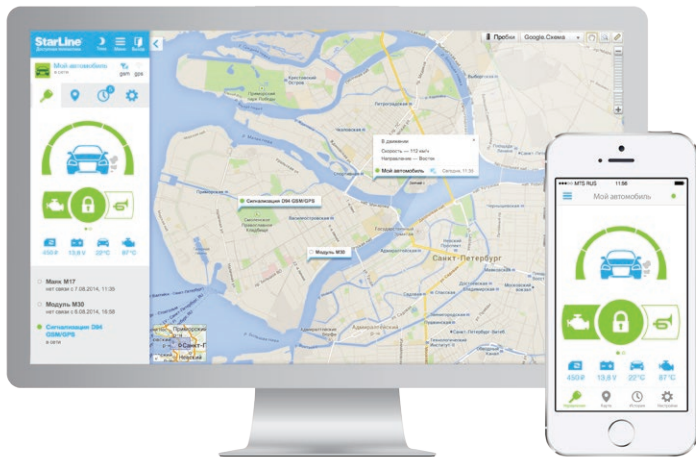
StarLine
Мой автомобиль
в сети
gsm gps
450 ₽
13,8 V
20°C
87°C
Маяк М17
нет связи с 7.08.2014, 11:39
Модуль М30
нет связи с 6.08.2014, 16:58
Сигнализация D94 GSM/GPS
в сети
Пробки
Google Схема
В движении
Скорость — 113 км/ч
Направление — Восток
Мой автомобиль
Сегодня, 11:38
Сигнализация D94 GSM/GPS
Модуль М30
Санкт-Петербург
MTS RUS
11:56
Мой автомобиль
450 ₽
13,8 V
22°C
87°C
Управление
Карта
История
Настройки